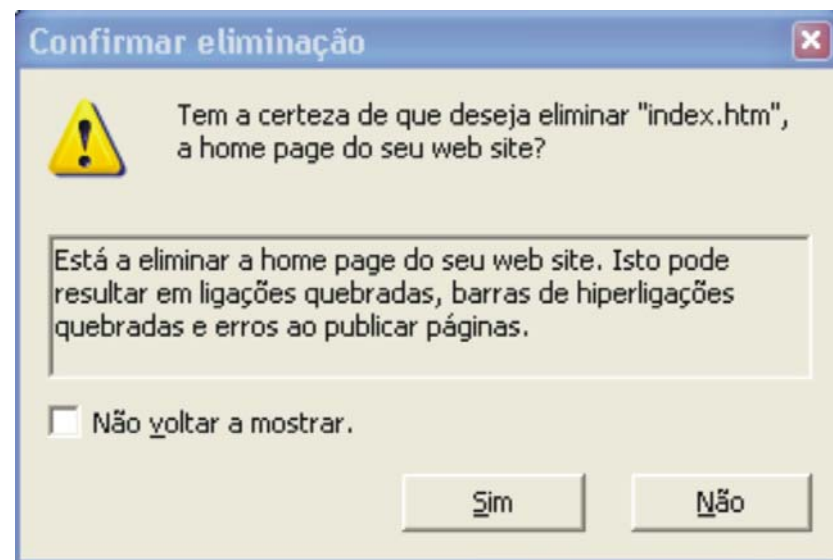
Confirmar eliminação

Tem a certeza de que deseja eliminar "index.htm", a home page do seu web site?

Está a eliminar a home page do seu web site. Isto pode resultar em ligações quebradas, barras de hiperligações quebradas e erros ao publicar páginas.

Não voltar a mostrar.

Sim

Não